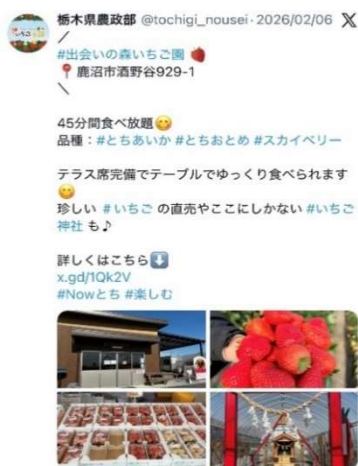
栃木県農政部 @tochigi_nousei · 2026/02/06

／
#出会いの森いちご園 🍓
📍鹿沼市酒野谷929-1
＼

45分間食べ放題😋
品種：#とちあいか #とちおとめ #スカイベリー

テラス席完備でテーブルでゆっくり食べられます😊
珍しい #いちご の直売やここにしかない #いちご神社 も♪

詳しくはこちら⬇️
x.gd/1Qk2V
#Nowとち #楽しむ